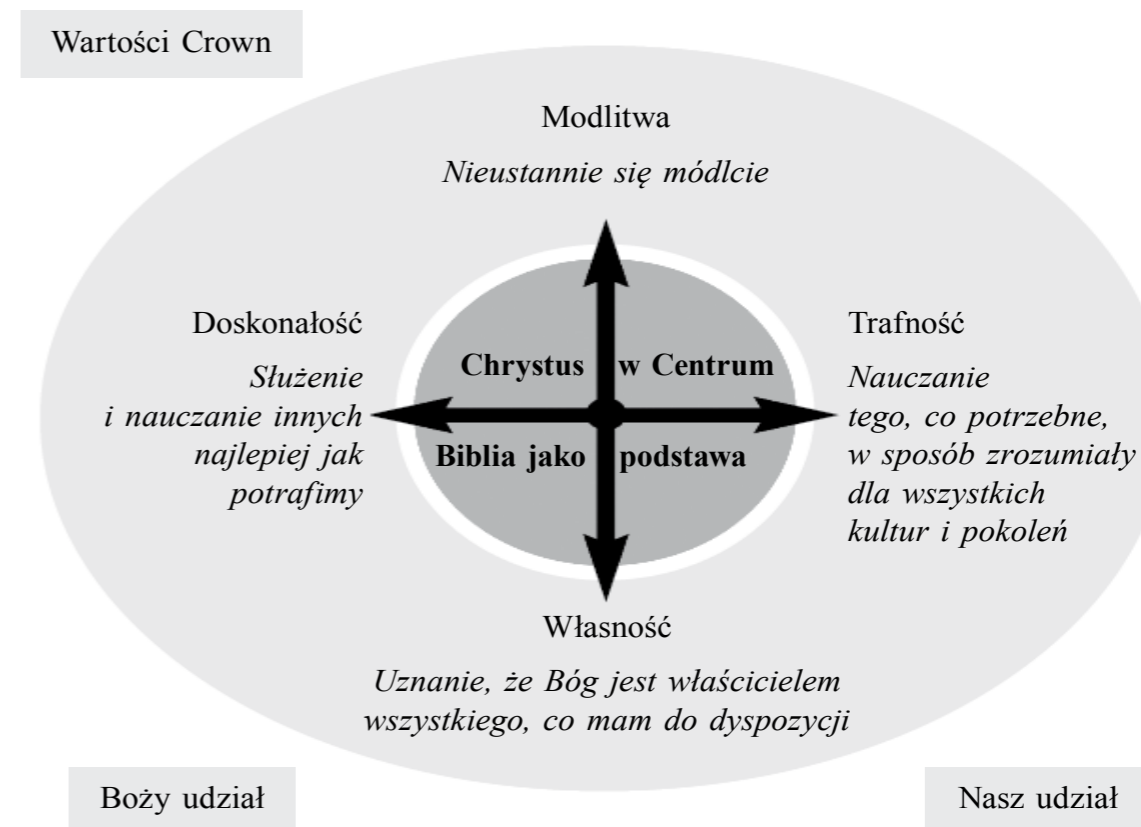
Wartości Crown

Modlitwa

Nieustannie się módlcie

Doskonałość

Służenie i nauczanie innych najlepiej jak potrafimy

Chrystus w Centrum

Biblia jako podstawa

Trafność

Nauczanie tego, co potrzebne, w sposób zrozumiały dla wszystkich kultur i pokoleń

Własność

Uznanie, że Bóg jest właścicielem wszystkiego, co mam do dyspozycji

Boży udział

Nasz udział